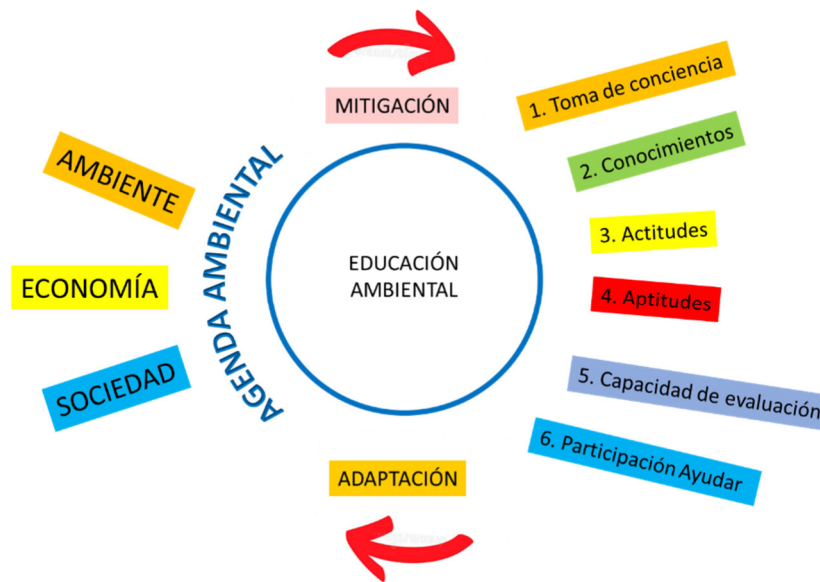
MITIGACIÓN

AMBIENTE

ECONOMÍA

SOCIEDAD

AGENDA AMBIENTAL

EDUCACIÓN AMBIENTAL

1. Toma de conciencia

2. Conocimientos

3. Actitudes

4. Aptitudes

5. Capacidad de evaluación

6. Participación Ayudar

ADAPTACIÓN